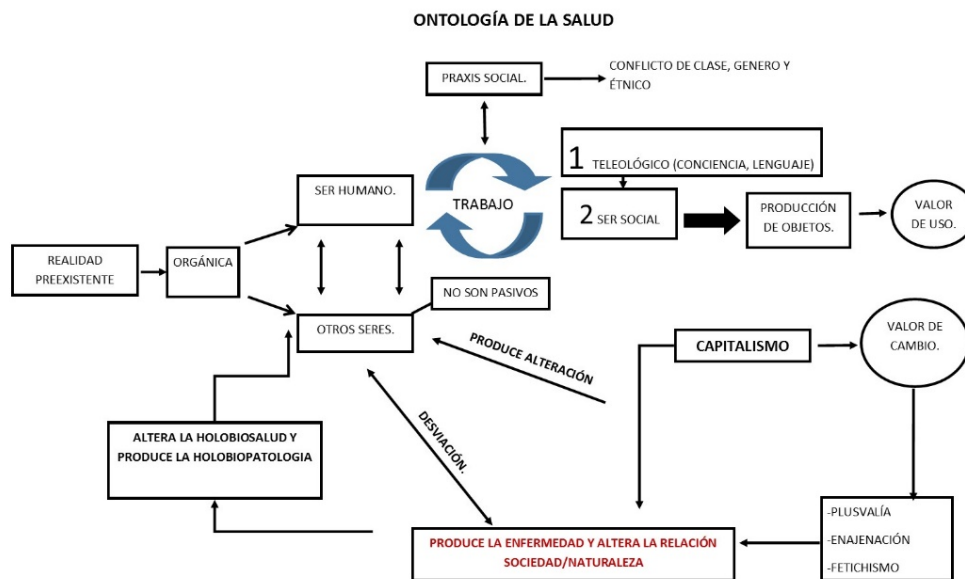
ONTOLOGÍA DE LA SALUD

PRAXIS SOCIAL.

CONFLICTO DE CLASE, GENERO Y ÉTNICO

1 TELEOLÓGICO (CONCIENCIA, LENGUAJE)

TRABAJO

SER HUMANO.

2 SER SOCIAL

PRODUCCIÓN DE OBJETOS.

VALOR DE USO.

REALIDAD PREEXISTENTE

ORGÁNICA

NO SON PASIVOS

OTROS SERES.

PRODUCE ALTERACIÓN

CAPITALISMO

VALOR DE CAMBIO.

DESVIACIÓN.

ALTERA LA HOLOBIOSALUD Y PRODUCE LA HOLOBIOPATOLOGIA

-PLUSVALÍA

-ENAJENACIÓN

-FETICHISMO

PRODUCE LA ENFERMEDAD Y ALTERA LA RELACIÓN SOCIEDAD/NATURALEZA